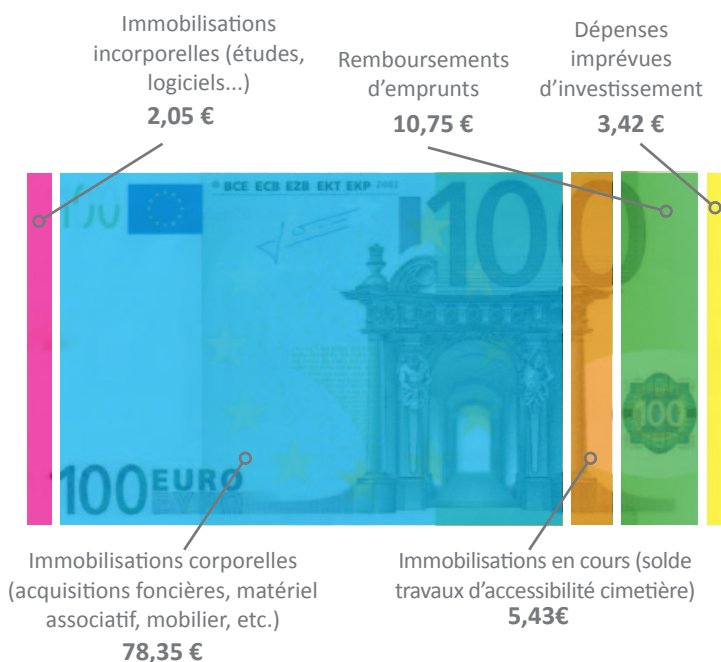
Immobilisations incorporelles (études, logiciels...)
2,05 €

Remboursements d'emprunts
10,75 €

Dépenses imprévues d'investissement
3,42 €

BCE ECB EZB EKT EKP 2002

100 EURO

Immobilisations corporelles (acquisitions foncières, matériel associatif, mobilier, etc.)
78,35 €

Immobilisations en cours (solde travaux d'accessibilité cimetière)
5,43€